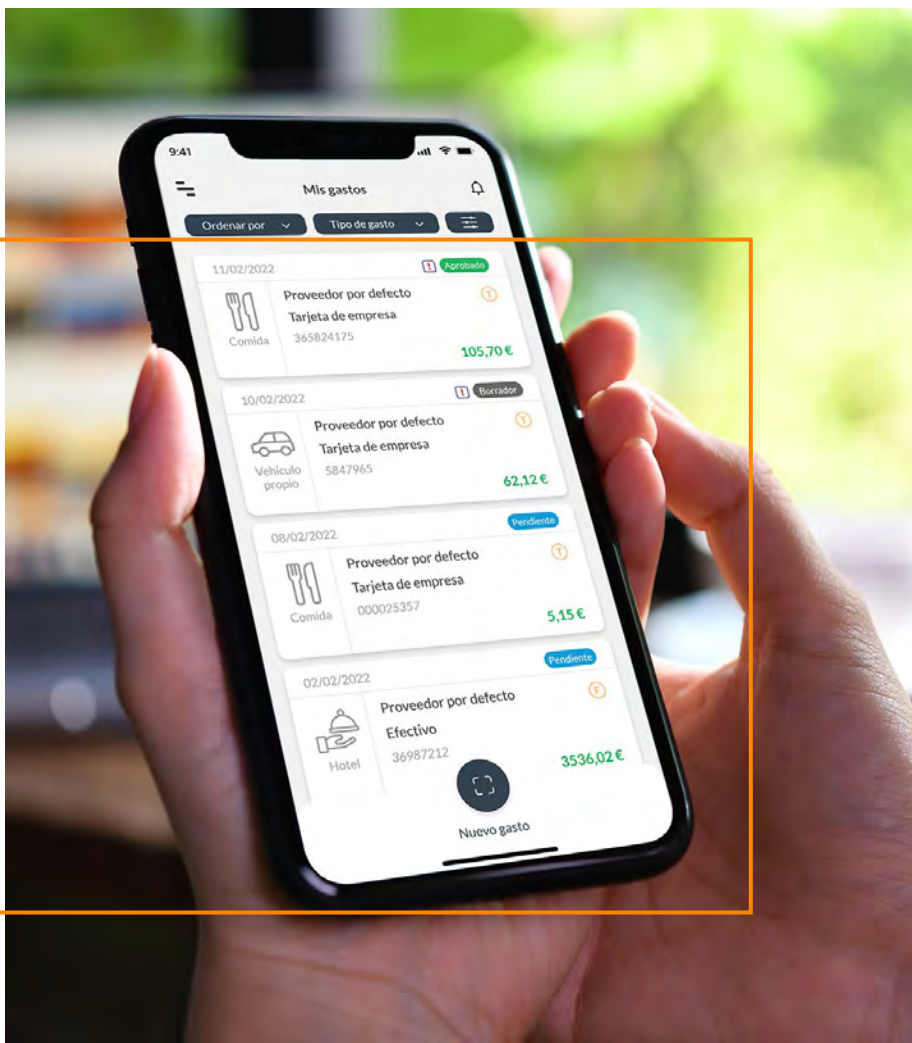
9:41

Mis gastos

Ordenar por

Tipo de gasto

11/02/2022
I Aprobado
Proveedor por defecto
T
Tarjeta de empresa
365824175
Comida
105,70 €

10/02/2022
I Borrador
Proveedor por defecto
T
Tarjeta de empresa
5847965
Vehículo propio
62,12 €

08/02/2022
Pendiente
Proveedor por defecto
T
Tarjeta de empresa
000025357
Comida
5,15 €

02/02/2022
Pendiente
Proveedor por defecto
F
Efectivo
36987212
Hotel
3536,02 €

Nuevo gasto